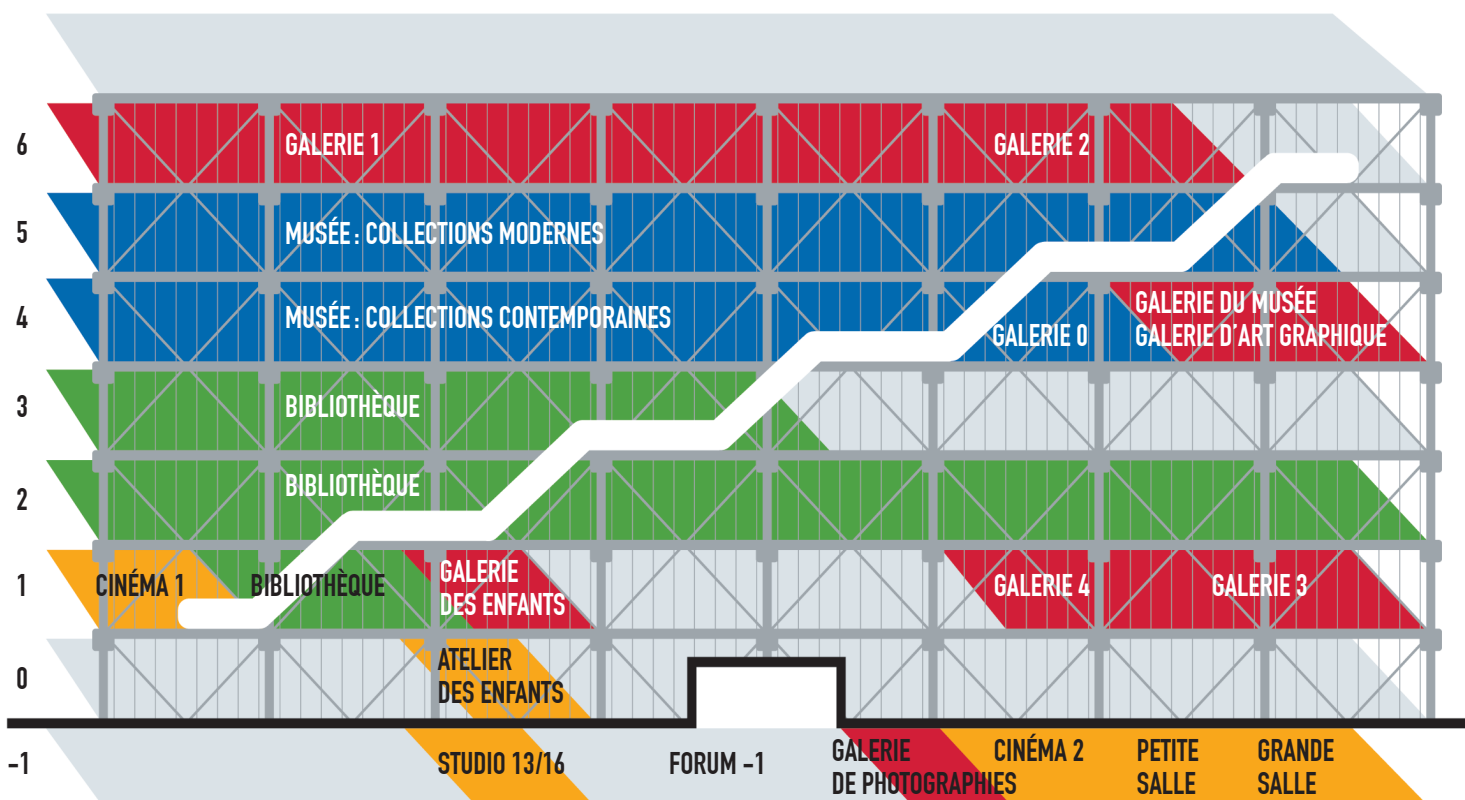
6
GALERIE 1
GALERIE 2

5
MUSÉE : COLLECTIONS MODERNES

4
MUSÉE : COLLECTIONS CONTEMPORAINES
GALERIE 0
GALERIE DU MUSÉE
GALERIE D'ART GRAPHIQUE

3
BIBLIOTHÈQUE

2
BIBLIOTHÈQUE

1
CINÉMA 1
BIBLIOTHÈQUE
GALERIE
DES ENFANTS
GALERIE 4
GALERIE 3

0
ATELIER
DES ENFANTS

-1
STUDIO 13/16
FORUM -1
GALERIE
DE PHOTOGRAPHIES
CINÉMA 2
PETITE
SALLE
GRANDE
SALLE